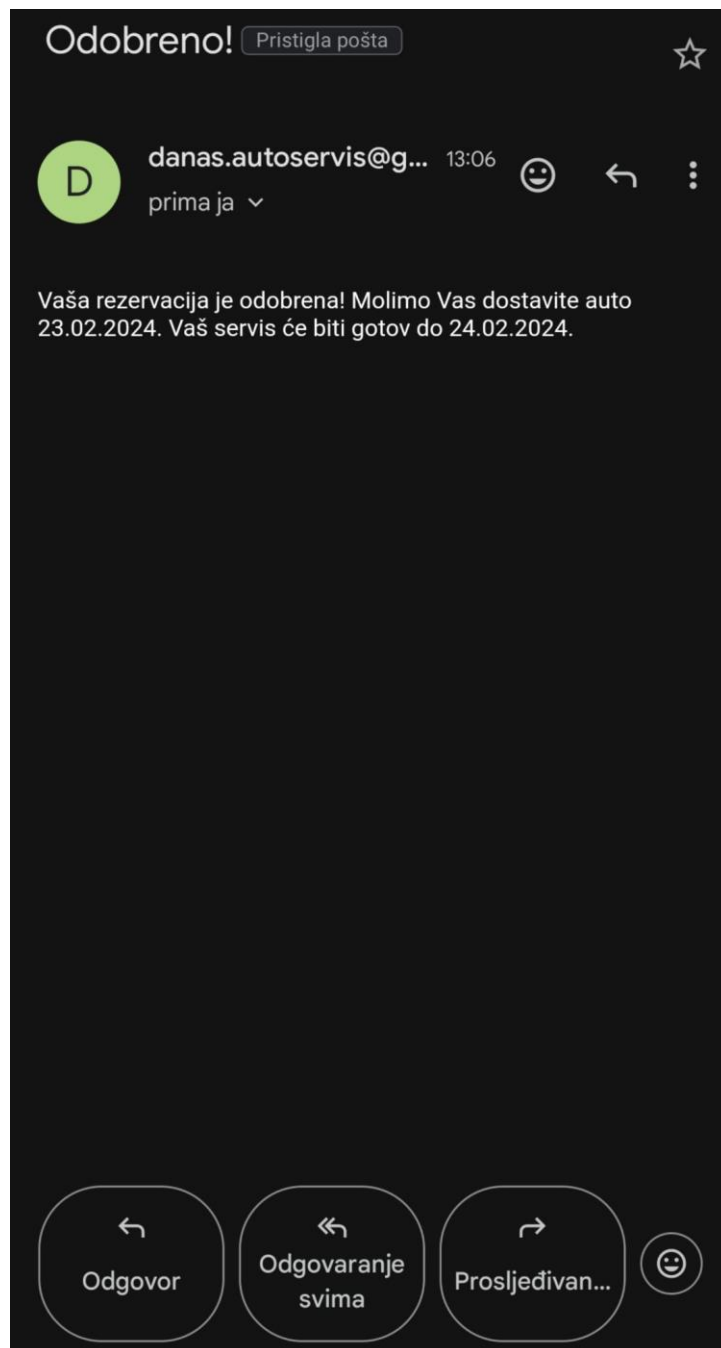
Odobreno! Pristigla pošta

D danas.autoservis@g... 13:06
prima ja

Vaša rezervacija je odobrena! Molimo Vas dostavite auto 23.02.2024. Vaš servis će biti gotov do 24.02.2024.

Odgovor

Odgovaranje svima

Prosljeđivan...